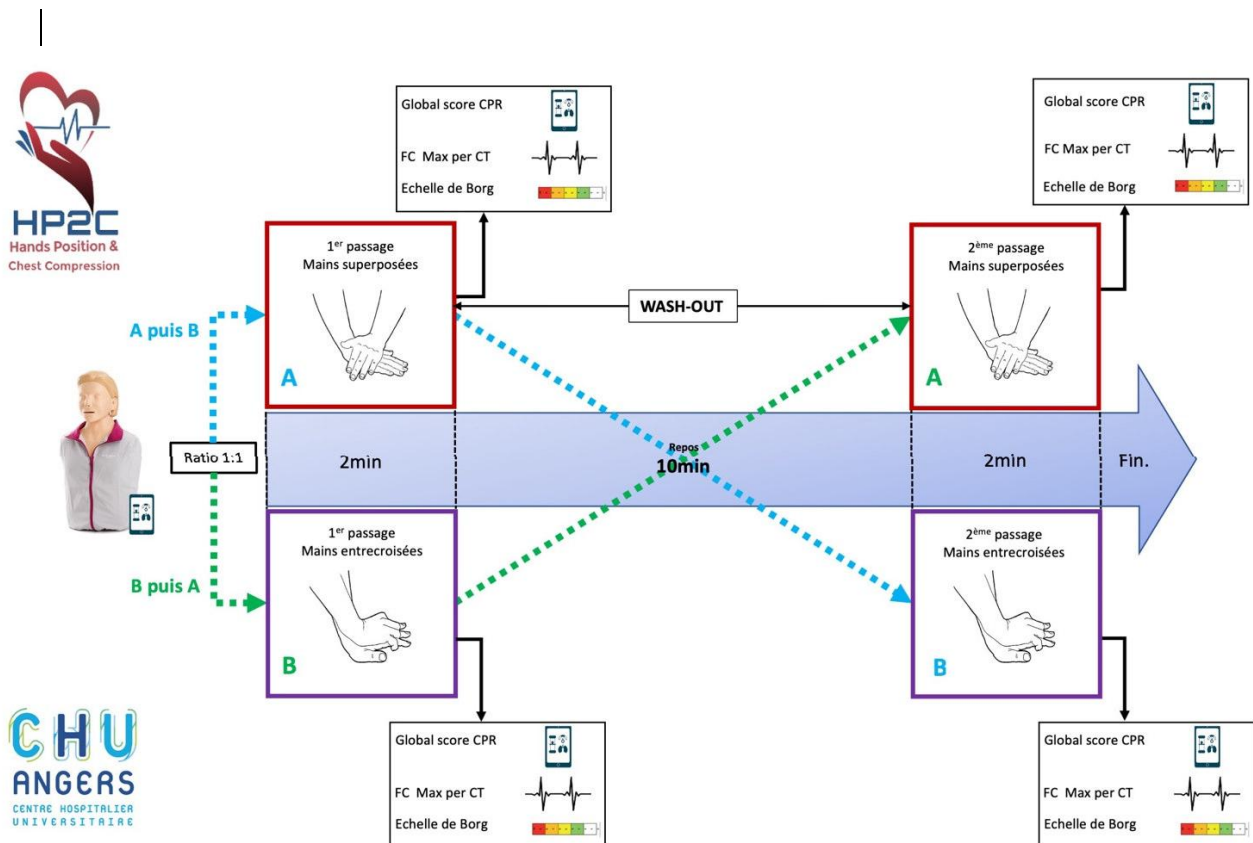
HP2C
Hands Position & Chest Compression

Global score CPR
FC Max per CT
Echelle de Borg

Global score CPR
FC Max per CT
Echelle de Borg

1$^{er}$ passage
Mains superposées

A

WASH-OUT

2$^{ème}$ passage
Mains superposées

A

A puis B

Ratio 1:1

2min

Repos
10min

2min

Fin.

B puis A

1$^{er}$ passage
Mains entrecroisées

B

2$^{ème}$ passage
Mains entrecroisées

B

CHU
ANGERS
CENTRE HOSPITALIER UNIVERSITAIRE

Global score CPR
FC Max per CT
Echelle de Borg

Global score CPR
FC Max per CT
Echelle de Borg